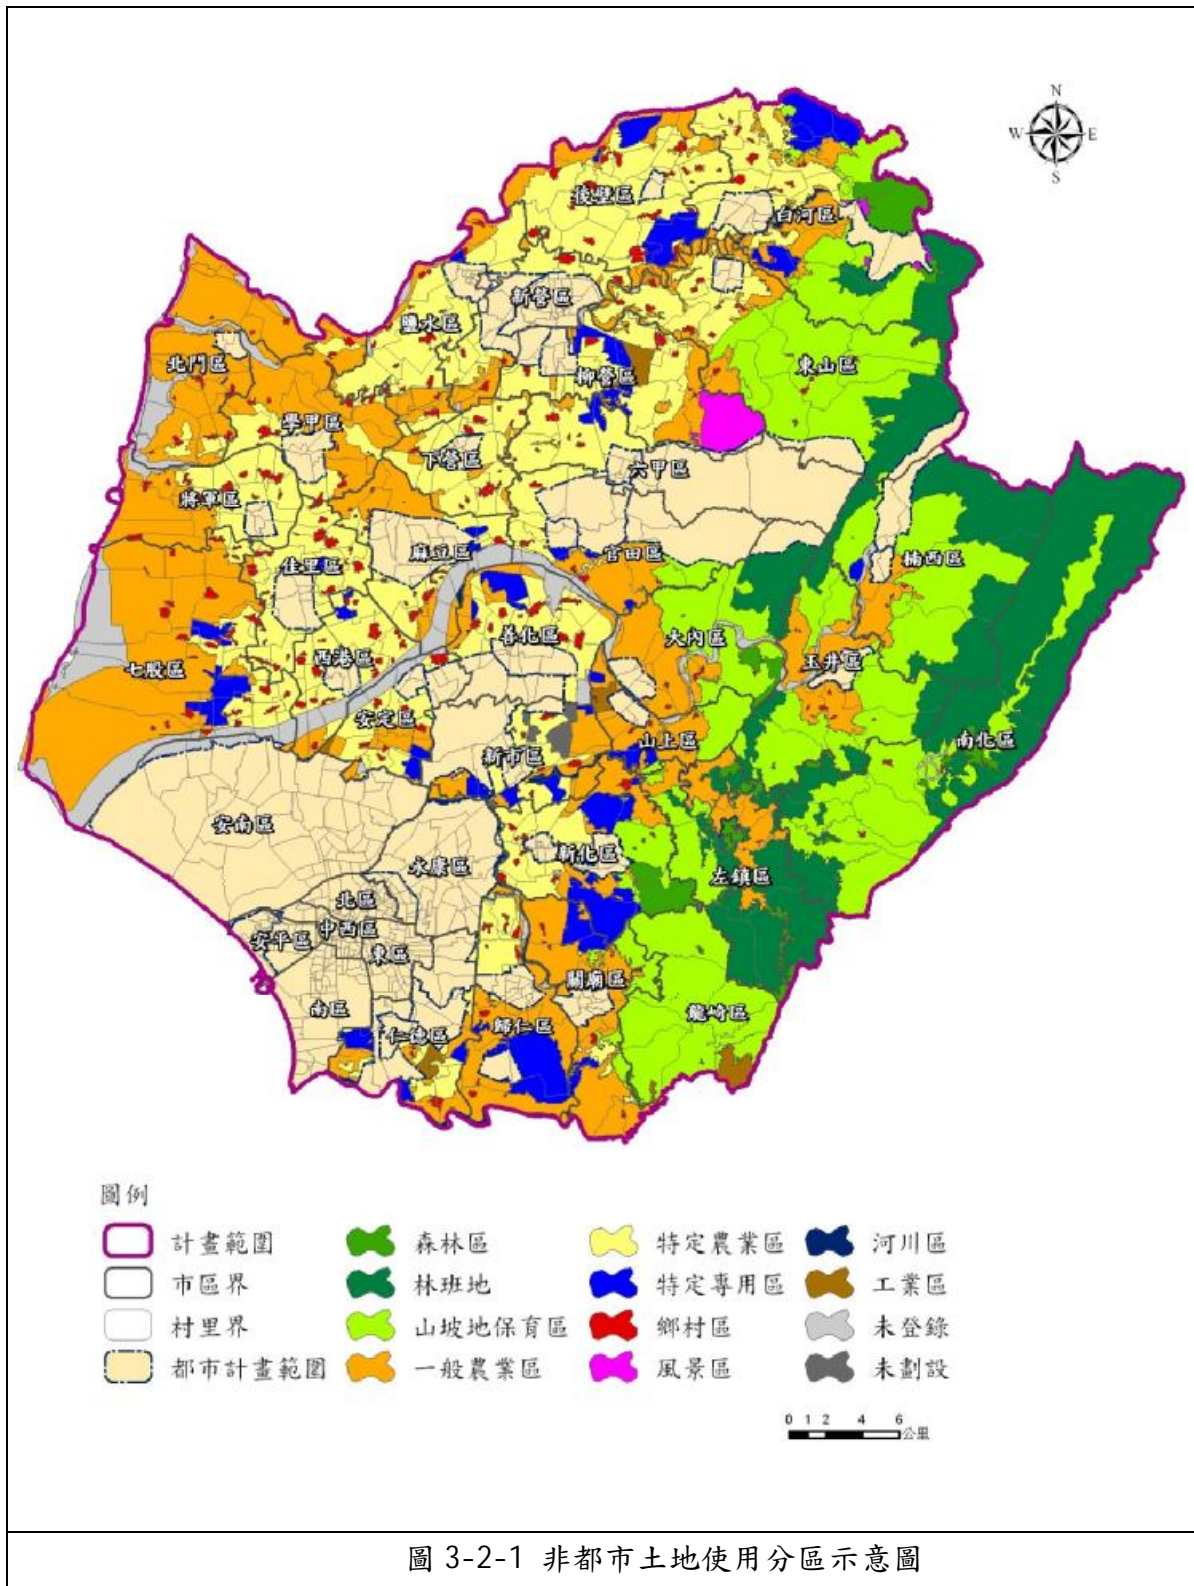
N
W E
S

後壁區
白河區
新營區
鹽水區
北門區
柳營區
東山區
學甲區
下營區
六甲區
將軍區
麻豆區
官田區
佳里區
楠西區
善化區
大內區
西港區
玉井區
七股區
安定區
山上區
新市區
南化區
安南區
新化區
永康區
左鎮區
北區
中西區
安平區
東區
關廟區
南區
龍崎區
仁德區
歸仁區

圖例
計畫範圍
市區界
村里界
都市計畫範圍
森林區
林班地
山坡地保育區
一般農業區
特定農業區
特定專用區
鄉村區
風景區
河川區
工業區
未登錄
未劃設

0 1 2 4 6 公里

圖 3-2-1 非都市土地使用分區示意圖